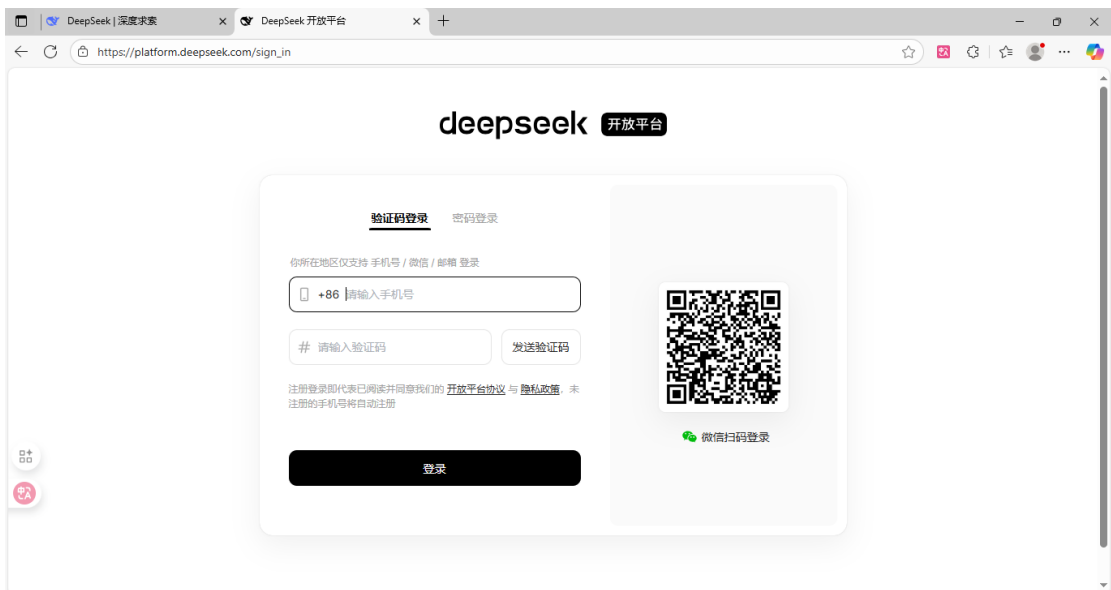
DeepSeek | 深度求索
DeepSeek 开放平台
https://platform.deepseek.com/sign_in

deepseek 开放平台

验证码登录 密码登录

你所在地区仅支持 手机号 / 微信 / 邮箱 登录

+86 请输入手机号

# 请输入验证码
发送验证码

注册登录即代表已阅读并同意我们的 开放平台协议 与 隐私政策，未注册的手机号将自动注册

登录

微信扫码登录